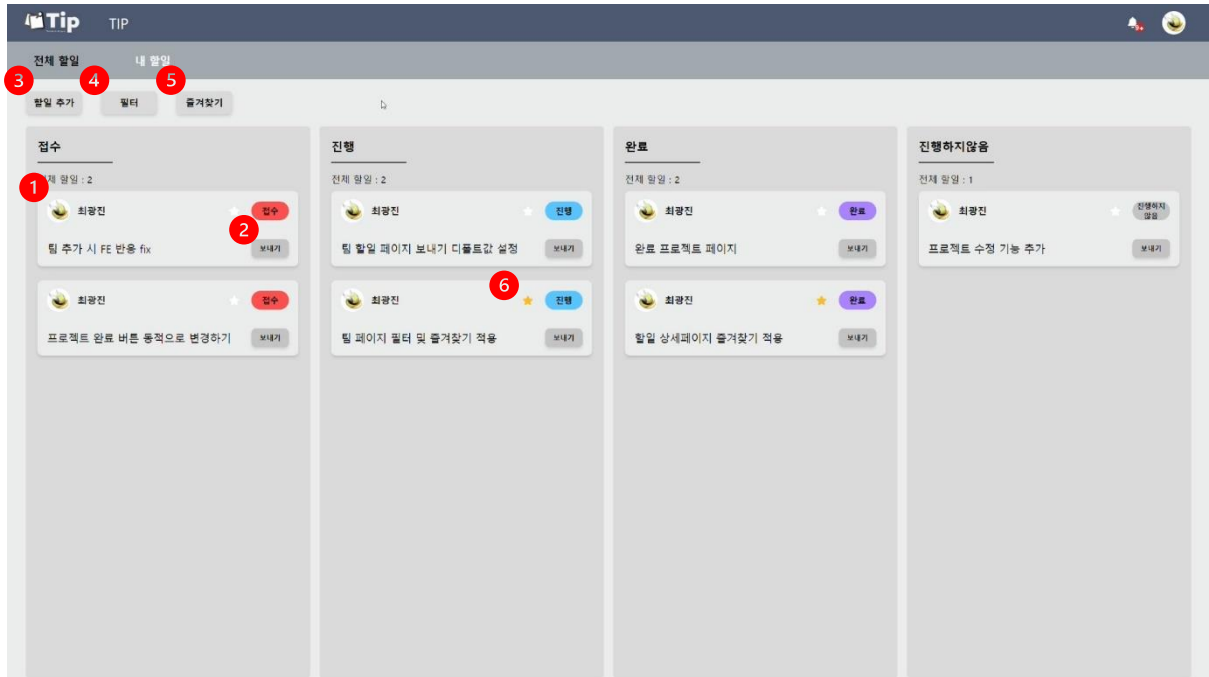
Tip TIP

전체 할일 내 할일

3 할일 추가 4 필터 5 즐겨찾기

접수

1 전체 할일 : 2

최광진 2 접수

팀 추가 시 FE 반응 fix 보내기

최광진 접수

프로젝트 완료 버튼 동적으로 변경하기 보내기

진행

전체 할일 : 2

최광진 진행

팀 할일 페이지 보내기 디폴트값 설정 보내기

최광진 6 진행

팀 페이지 필터 및 즐겨찾기 적용 보내기

완료

전체 할일 : 2

최광진 완료

완료 프로젝트 페이지 보내기

최광진 완료

할일 상세페이지 즐겨찾기 적용 보내기

진행하지않음

전체 할일 : 1

최광진 진행하지 않음

프로젝트 수정 기능 추가 보내기